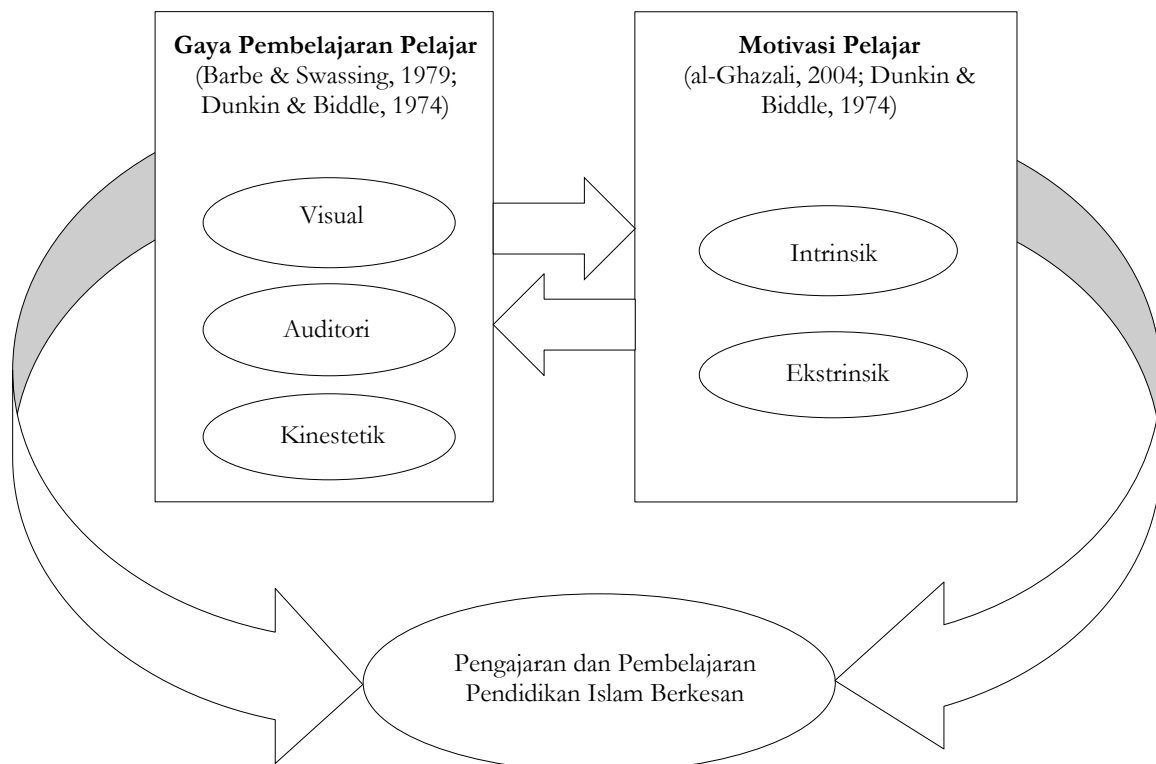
**Gaya Pembelajaran Pelajar**
(Barbe & Swassing, 1979; Dunkin & Biddle, 1974)

Visual

Auditori

Kinestetik

**Motivasi Pelajar**
(al-Ghazali, 2004; Dunkin & Biddle, 1974)

Intrinsik

Ekstrinsik

Pengajaran dan Pembelajaran Pendidikan Islam Berkesan